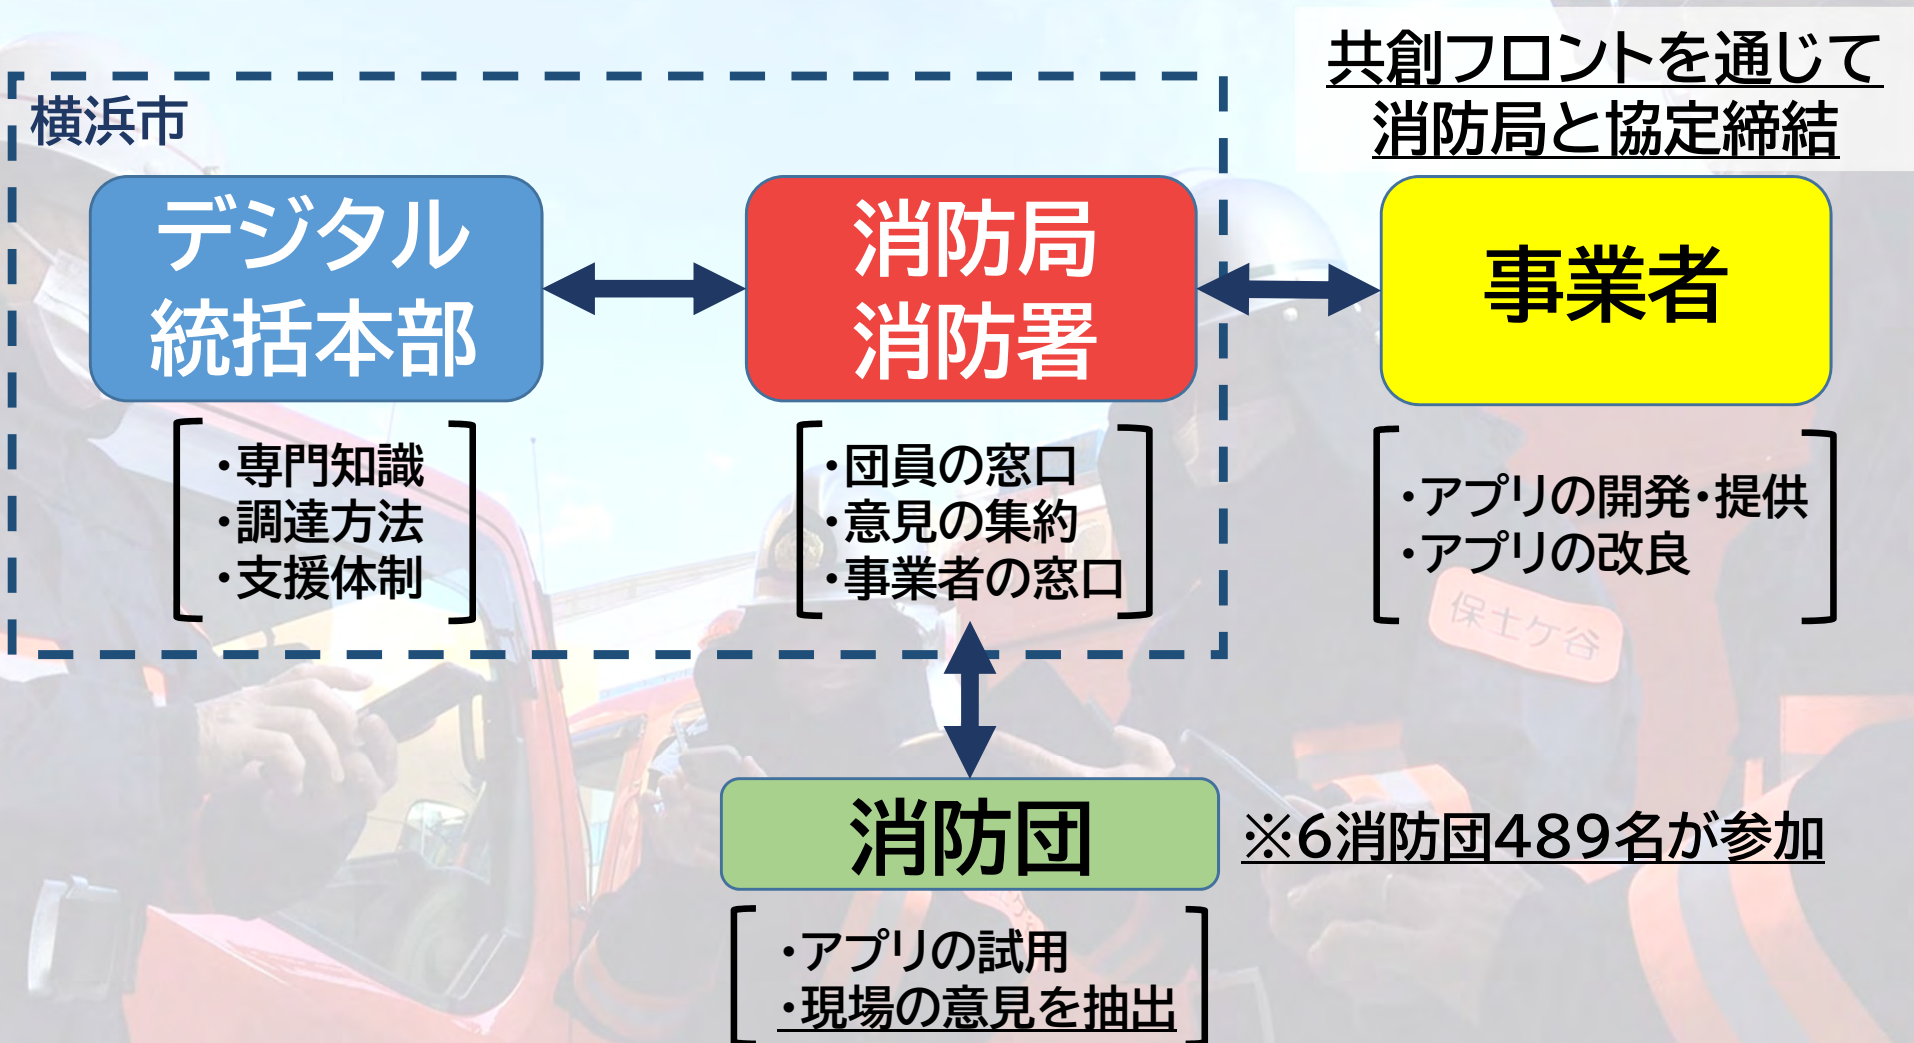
共創フロントを通じて
消防局と協定締結

横浜市

デジタル
統括本部

・専門知識
・調達方法
・支援体制

消防局
消防署

・団員の窓口
・意見の集約
・事業者の窓口

事業者

・アプリの開発・提供
・アプリの改良

保土ケ谷

消防団

※6消防団489名が参加

・アプリの試用
・現場の意見を抽出